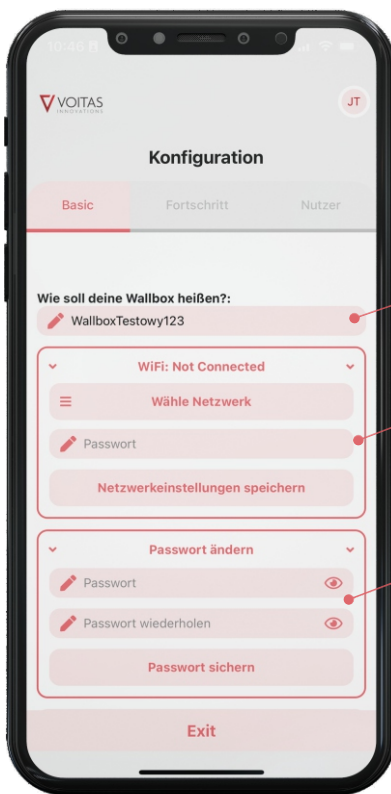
10:46

VOITAS INNOVATIONS

JT

Konfiguration

Basic

Fortschritt

Nutzer

Wie soll deine Wallbox heißen?:

WallboxTestowy123

WiFi: Not Connected

Wähle Netzwerk

Passwort

Netzwerkeinstellungen speichern

Passwort ändern

Passwort

Passwort wiederholen

Passwort sichern

Exit